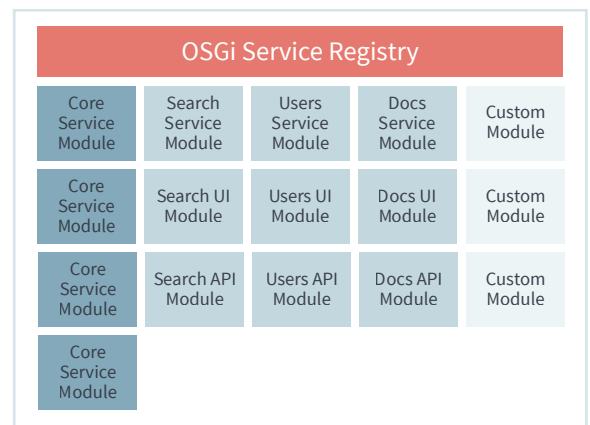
OSGi Service Registry

| Core Service Module | Search Service Module | Users Service Module | Docs Service Module | Custom Module |
|---|---|---|---|---|
| Core Service Module | Search UI Module | Users UI Module | Docs UI Module | Custom Module |
| Core Service Module | Search API Module | Users API Module | Docs API Module | Custom Module |
| Core Service Module | | | | |